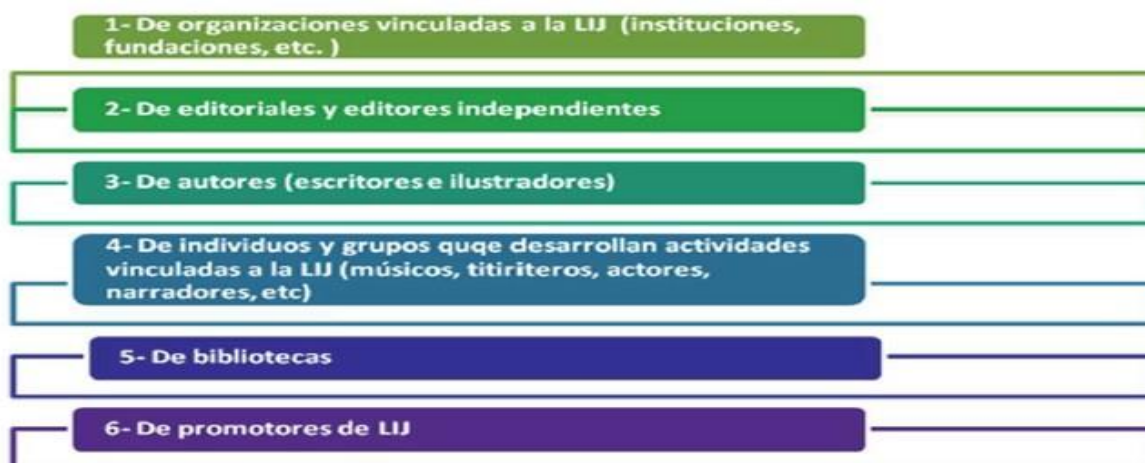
1- De organizaciones vinculadas a la LIJ (instituciones, fundaciones, etc. )

2- De editoriales y editores independientes

3- De autores (escritores e ilustradores)

4- De individuos y grupos quqe desarrollan actividades vinculadas a la LIJ (músicos, titiriteros, actores, narradores, etc)

5- De bibliotecas

6- De promotores de LIJ